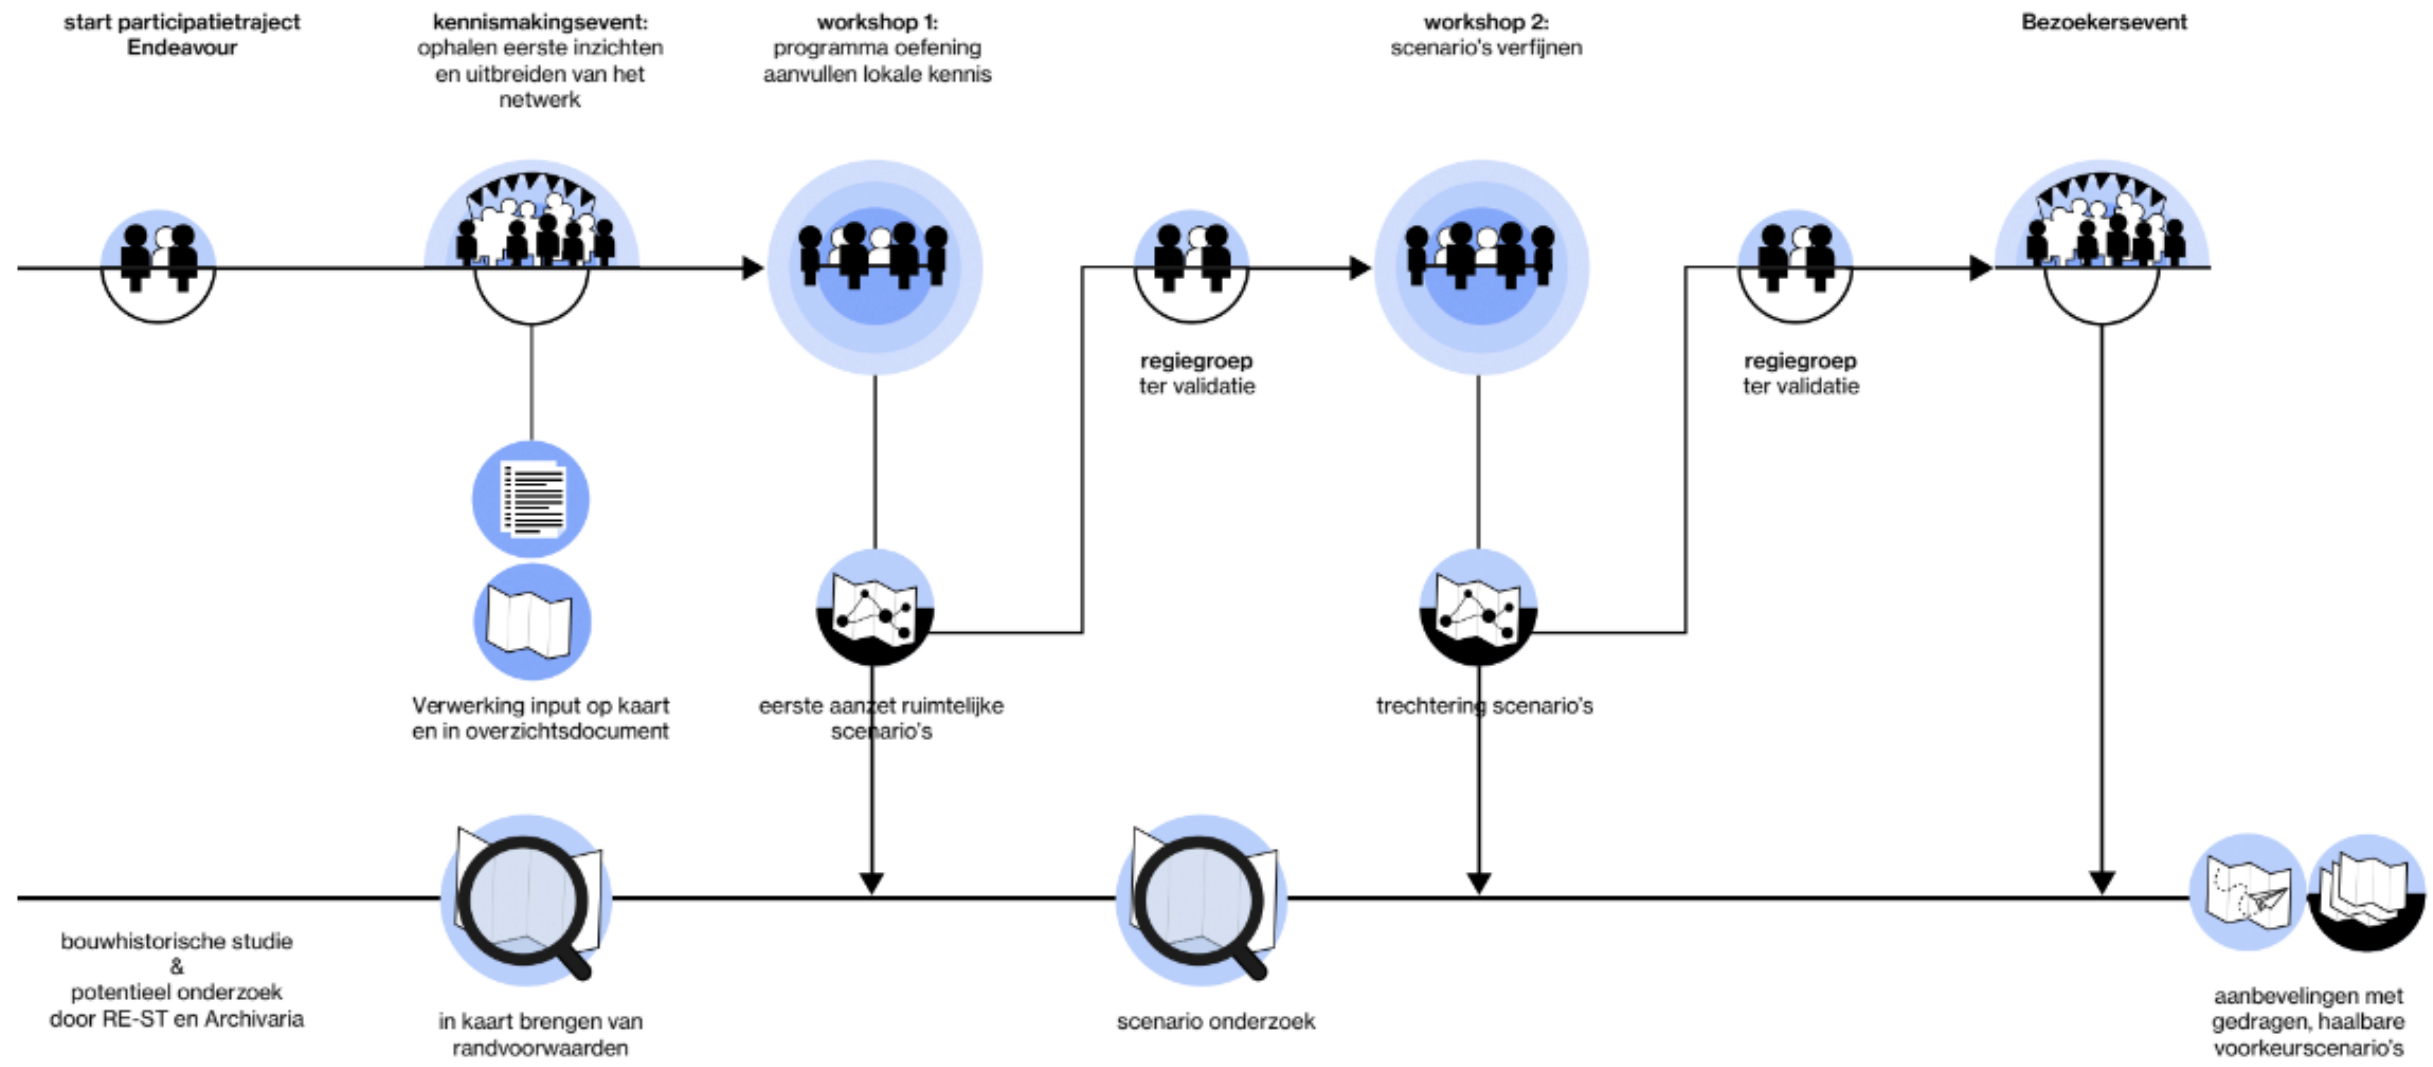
**start participatietraject Endeavour**

**kennismakingsevent:** ophalen eerste inzichten en uitbreiden van het netwerk

**workshop 1:** programma oefening aanvullen lokale kennis

**workshop 2:** scenario's verfijnen

**Bezoekersevent**

**regiegroep** ter validatie

**regiegroep** ter validatie

Verwerking input op kaart en in overzichtsdocument

eerste aanzet ruimtelijke scenario's

trechtering scenario's

bouwhistorische studie & potentieel onderzoek door RE-ST en Archivaria

in kaart brengen van randvoorwaarden

scenario onderzoek

aanbevelingen met gedragen, haalbare voorkeurscenario's